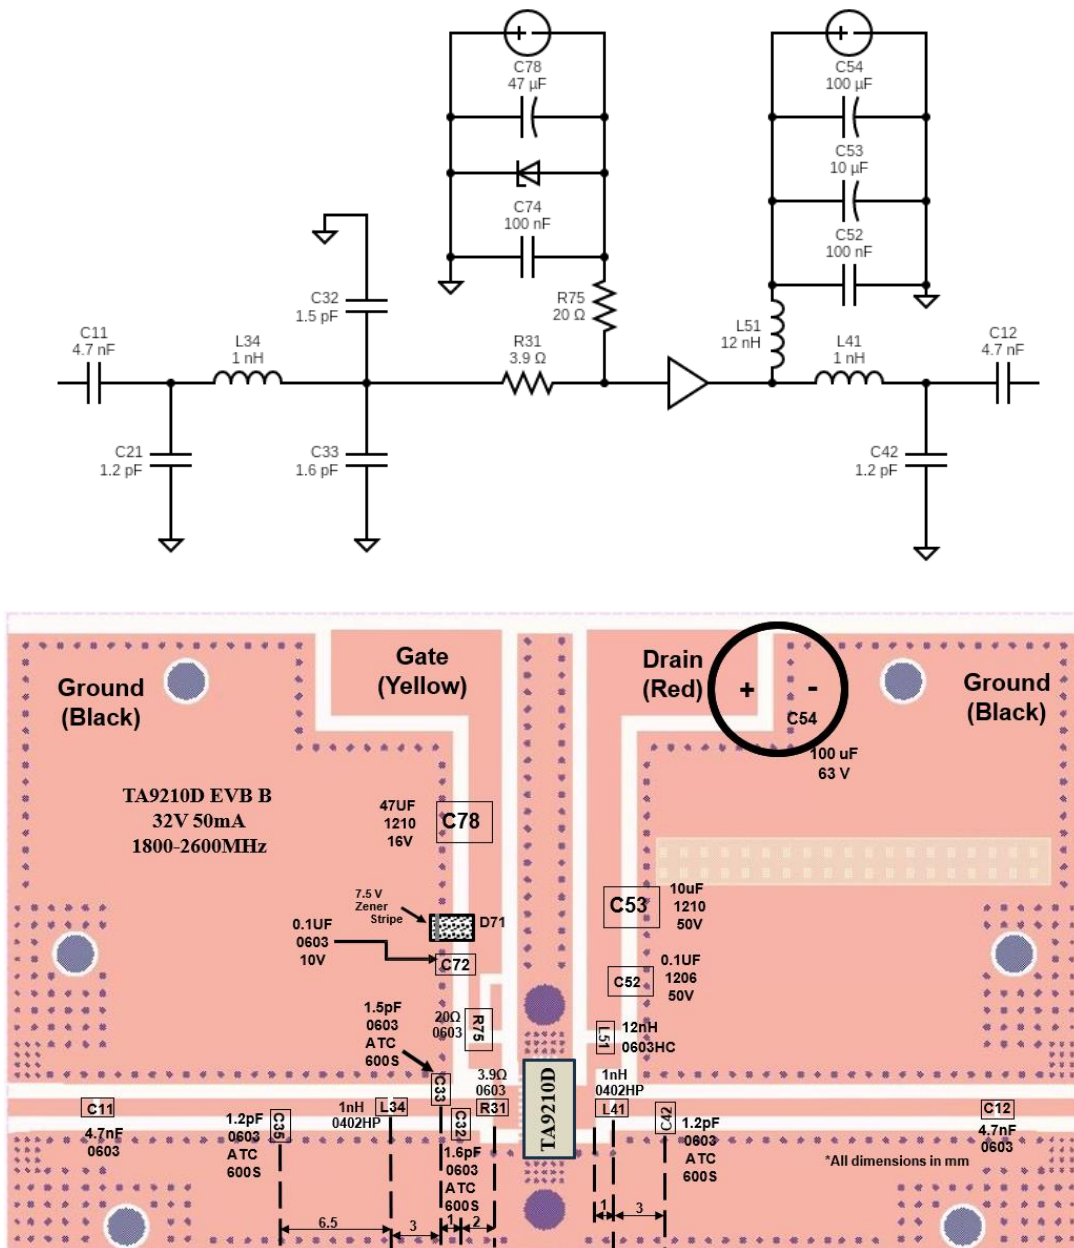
C78
47 µF

C74
100 nF

C54
100 µF

C53
10 µF

C52
100 nF

C32
1.5 pF

R75
20 Ω

L51
12 nH

C11
4.7 nF

L34
1 nH

R31
3.9 Ω

L41
1 nH

C12
4.7 nF

C21
1.2 pF

C33
1.6 pF

C42
1.2 pF

Ground (Black)

Gate (Yellow)

Drain (Red)

+ -

C54
100 uF
63 V

Ground (Black)

TA9210D EVB B
32V 50mA
1800-2600MHz

47UF
1210
16V

C78

7.5 V Zener Stripe

D71

0.1UF
0603
10V

C72

C53
10uF
1210
50V

C52
0.1UF
1206
50V

1.5pF
0603
ATC
600S

20Ω
0603

R75

L51
12nH
0603HC

C33

3.9Ω
0603

R31

TA9210D

1nH
0402HP

L41

C11
4.7nF
0603

1.2pF
0603
ATC
600S

C35

1nH
0402HP

L34

C32
1.6pF
0603
ATC
600S

C42
1.2pF
0603
ATC
600S

C12
4.7nF
0603

*All dimensions in mm

6.5
3
1
2
1
3